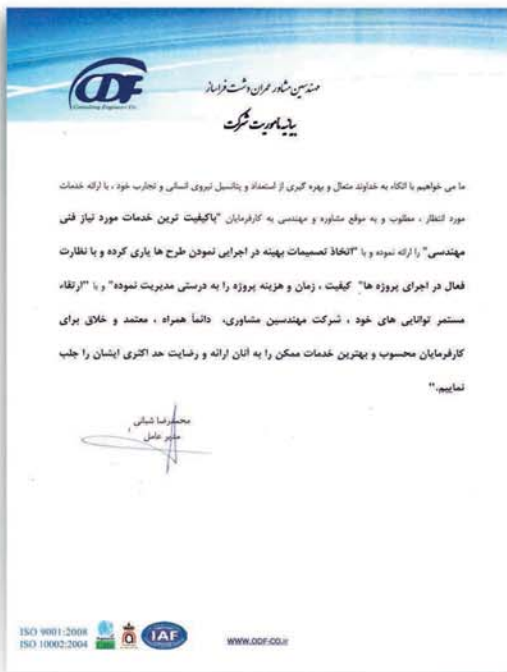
CDF
Consulting Engineers Co.

مهندسین مشاور عمران دشت فراساز
بیانیه ماموریت شرکت

ما می خواهیم با اتکاء به خداوند متعال و بهره گیری از استعداد و پتانسیل نیروی انسانی و تجارب خود ، با ارائه خدمات مورد انتظار ، مطلوب و به موقع مشاوره و مهندسی به کارفرمایان "باکیفیت ترین خدمات مورد نیاز فنی مهندسی" را ارائه نموده و با "اتخاذ تصمیمات بهینه در اجرایی نمودن طرح ها یاری کرده و با نظارت فعال در اجرای پروژه ها" کیفیت ، زمان و هزینه پروژه را به درستی مدیریت نموده" و با "ارتقاء مستمر توانایی های خود ، شرکت مهندسین مشاور، دائماً همراه ، معتمد و خلاق برای کارفرمایان محسوب و بهترین خدمات ممکن را به آنان ارائه و رضایت حد اکثری ایشان را جلب نماییم."

محمدرضا شبانی
مدیر عامل

ISO 9001:2008
ISO 10002:2004
IAF
WWW.ODF.CO.ir